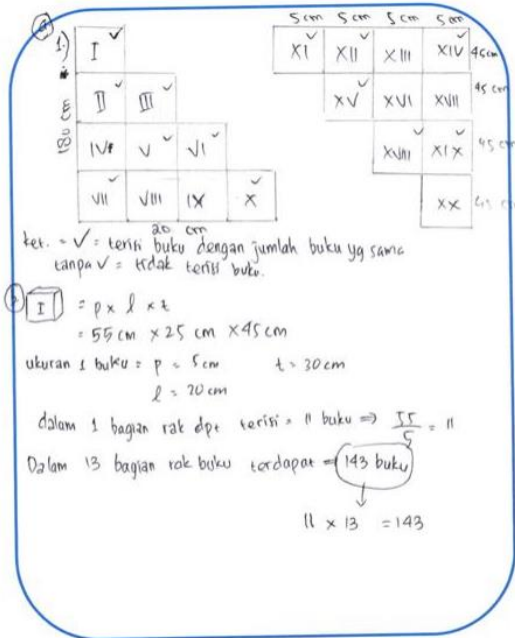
a 1.)

| I ✓ | | | |
|---|---|---|---|
| II ✓ | III ✓ | | |
| IV ✓ | V ✓ | VI ✓ | |
| VII ✓ | VIII ✓ | IX ✓ | X ✓ |

180 cm

20 cm

| 5 cm | 5 cm | 5 cm | 5 cm | |
|---|---|---|---|---|
| XI ✓ | XII ✓ | XIII | XIV ✓ | 45 cm |
| | XV ✓ | XVI | XVII | 45 cm |
| | | XVIII ✓ | XIX ✓ | 45 cm |
| | | | XX | 45 cm |

ket. = ✓ = terisi buku dengan jumlah buku yg sama
tanpa ✓ = tidak terisi buku.

b) I = p × l × t
= 55 cm × 25 cm × 45 cm

ukuran 1 buku = p = 5 cm   t = 30 cm
l = 20 cm

dalam 1 bagian rak dpt terisi = 11 buku ⇒ $\frac{55}{5}$ = 11

Dalam 13 bagian rak buku terdapat = 143 buku

11 × 13 = 143